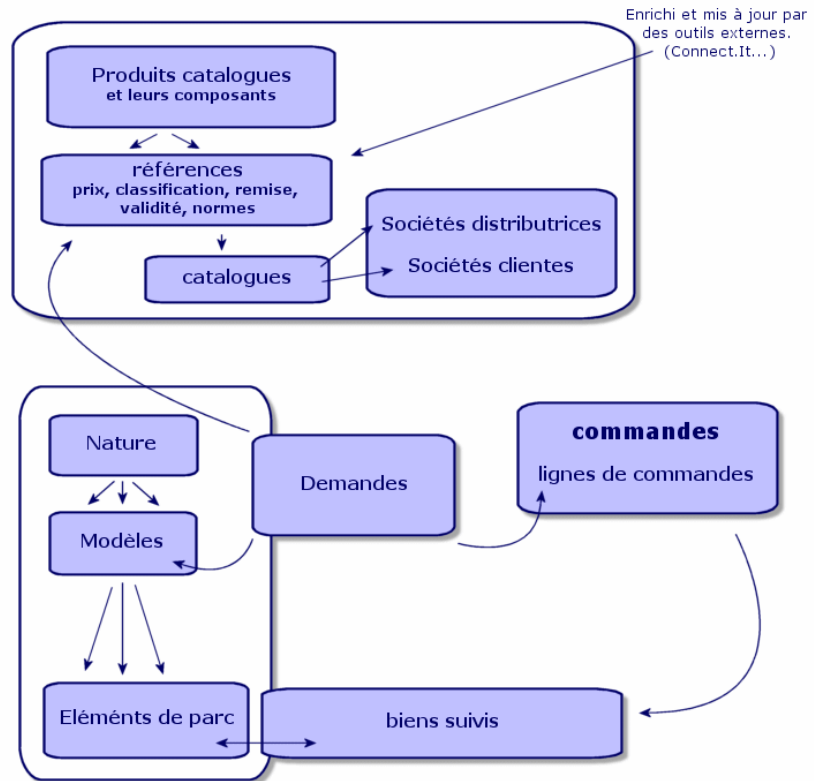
Enrichi et mis à jour par des outils externes. (Connect.It...)

Produits catalogues
et leurs composants

références
prix, classification, remise, validité, normes

catalogues

Sociétés distributrices

Sociétés clientes

Nature

Modèles

Eléments de parc

Demandes

commandes
lignes de commandes

biens suivis